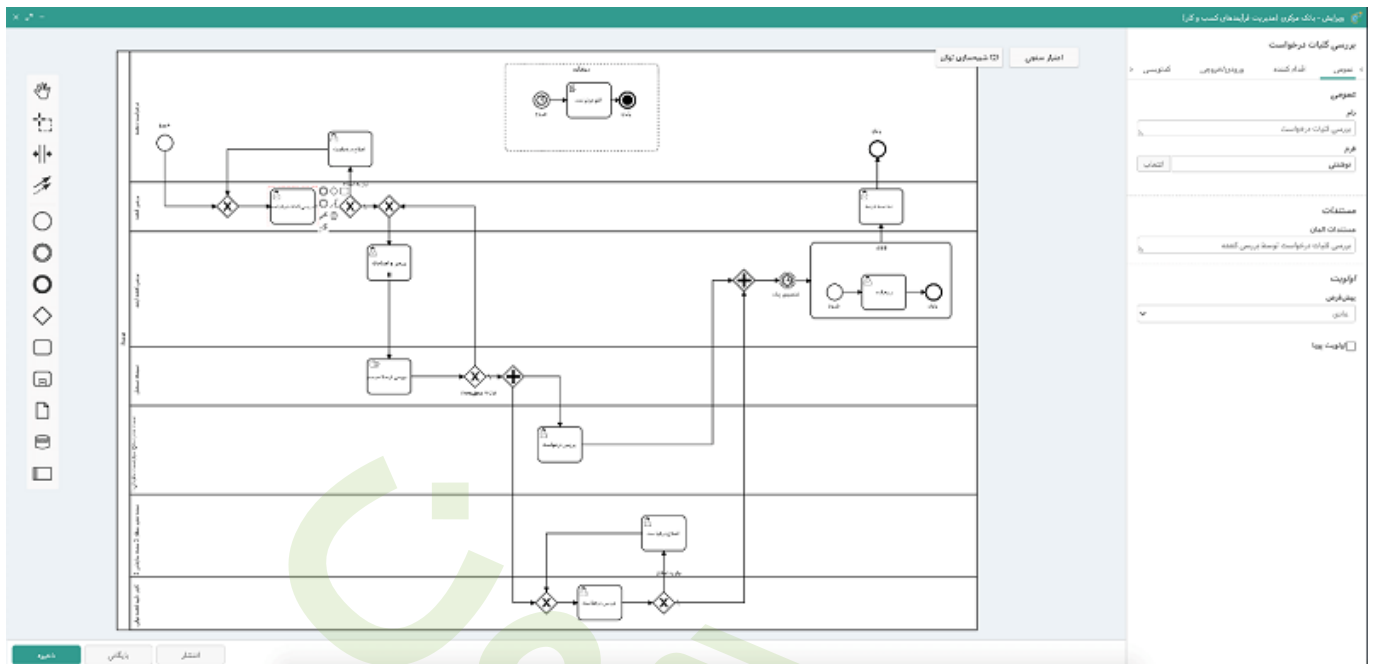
ویرایش - بانک مرکزی (مدیریت فرآیندهای کسب و کار)

بررسی کلیات درخواست

عمومی
اقدام کننده
ورودی/خروجی
کدنویسی

عمومی
نام
بررسی کلیات درخواست
فرم
انتخاب

مستندات
مستندات المان
بررسی کلیات درخواست توسط بررسی کننده

اولویت
پیش‌فرض
عادی
اولویت پویا

اعتبار سنجی
شبیه‌سازی توکن

انتشار
بایگانی
ذخیره